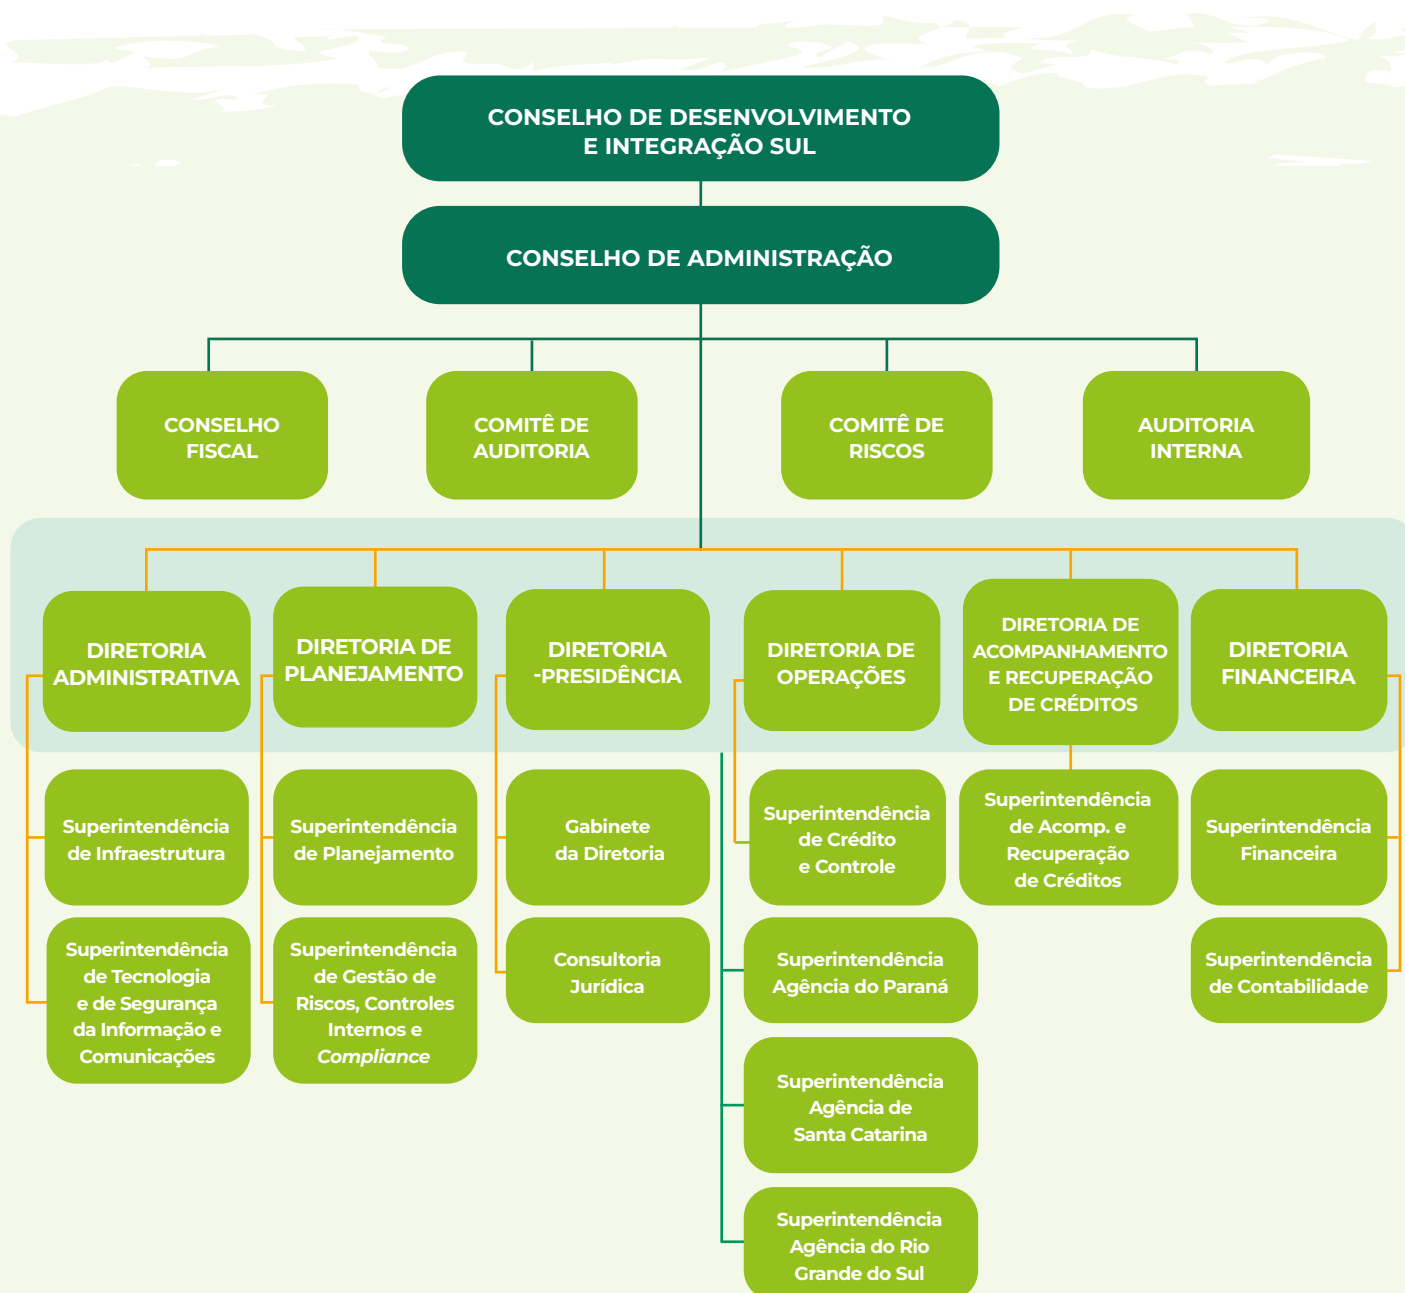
CONSELHO DE DESENVOLVIMENTO E INTEGRAÇÃO SUL

CONSELHO DE ADMINISTRAÇÃO

CONSELHO FISCAL

COMITÊ DE AUDITORIA

COMITÊ DE RISCOS

AUDITORIA INTERNA

DIRETORIA ADMINISTRATIVA

DIRETORIA DE PLANEJAMENTO

DIRETORIA -PRESIDÊNCIA

DIRETORIA DE OPERAÇÕES

DIRETORIA DE ACOMPANHAMENTO E RECUPERAÇÃO DE CRÉDITOS

DIRETORIA FINANCEIRA

Superintendência de Infraestrutura

Superintendência de Tecnologia e de Segurança da Informação e Comunicações

Superintendência de Planejamento

Superintendência de Gestão de Riscos, Controles Internos e *Compliance*

Gabinete da Diretoria

Consultoria Jurídica

Superintendência de Crédito e Controle

Superintendência Agência do Paraná

Superintendência Agência de Santa Catarina

Superintendência Agência do Rio Grande do Sul

Superintendência de Acomp. e Recuperação de Créditos

Superintendência Financeira

Superintendência de Contabilidade